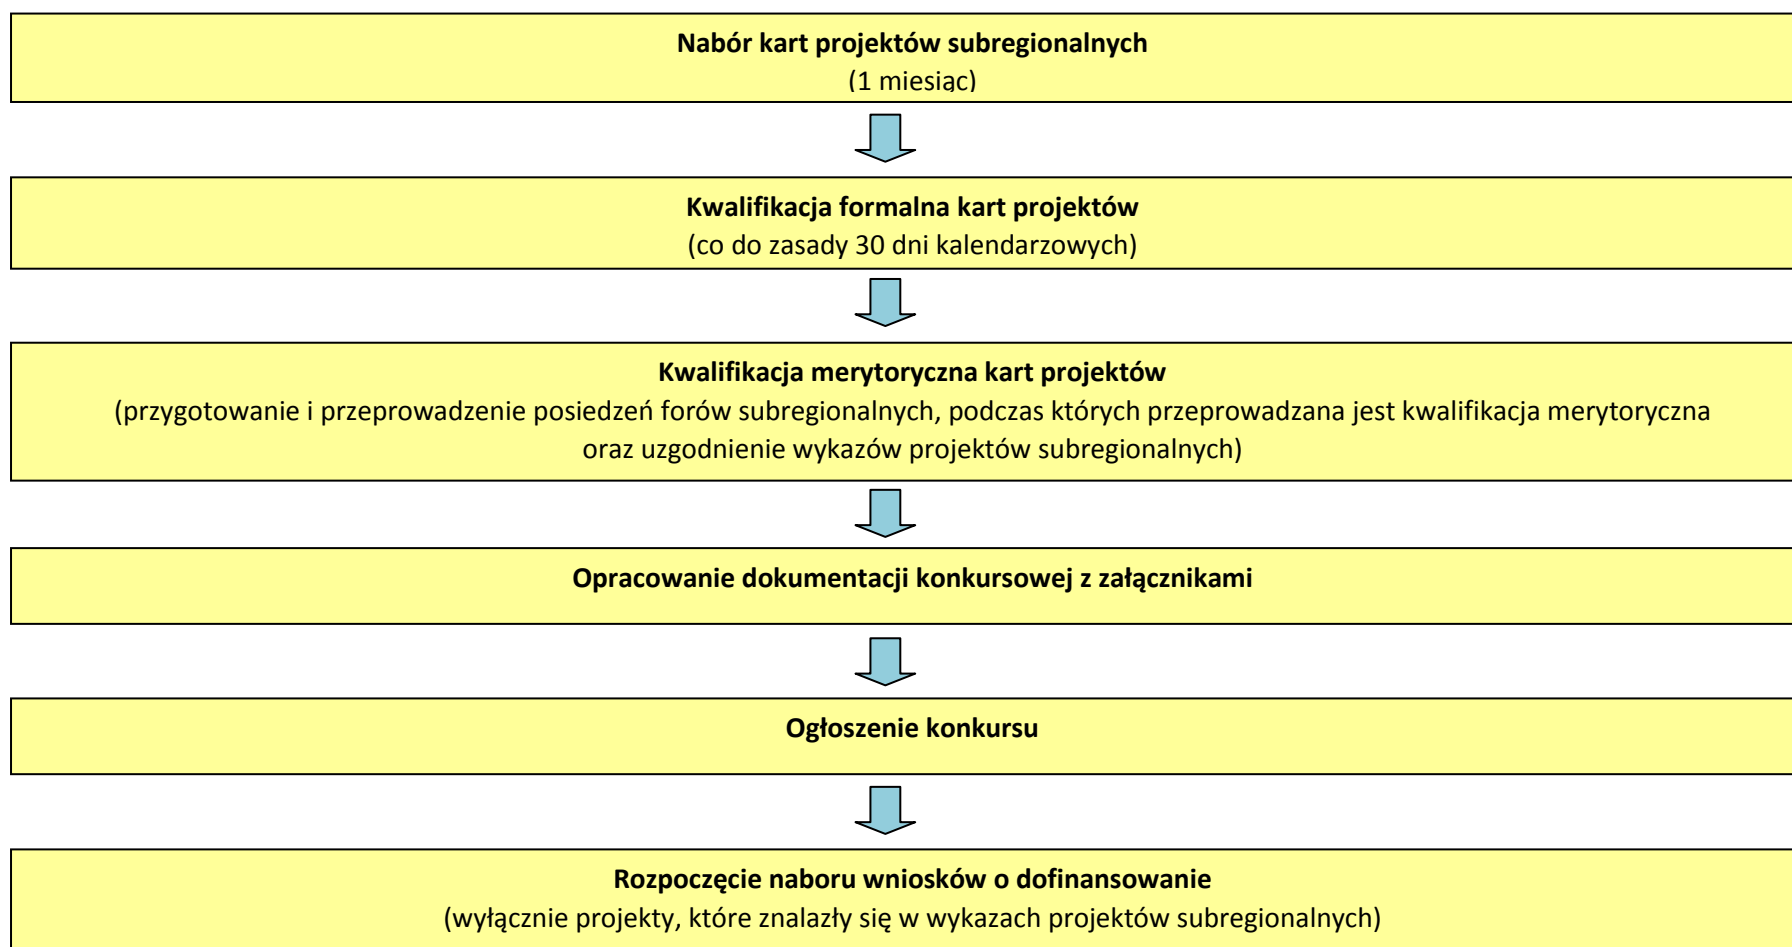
**Nabór kart projektów subregionalnych**
(1 miesiąc)

**Kwalifikacja formalna kart projektów**
(co do zasady 30 dni kalendarzowych)

**Kwalifikacja merytoryczna kart projektów**
(przygotowanie i przeprowadzenie posiedzeń forów subregionalnych, podczas których przeprowadzana jest kwalifikacja merytoryczna oraz uzgodnienie wykazów projektów subregionalnych)

**Opracowanie dokumentacji konkursowej z załącznikami**

**Ogłoszenie konkursu**

**Rozpoczęcie naboru wniosków o dofinansowanie**
(wyłącznie projekty, które znalazły się w wykazach projektów subregionalnych)